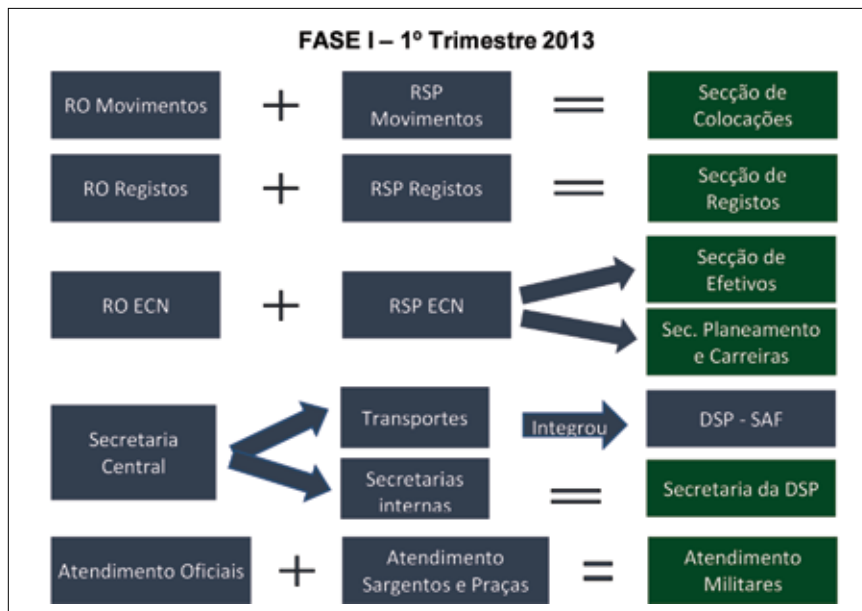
FASE I – 1º Trimestre 2013

RO Movimentos + RSP Movimentos = Secção de Colocações

RO Registos + RSP Registos = Secção de Registos

RO ECN + RSP ECN

Secção de Efetivos

Sec. Planeamento e Carreiras

Secretaria Central

Transportes

Integrou

DSP - SAF

Secretarias internas = Secretaria da DSP

Atendimento Oficiais + Atendimento Sargentos e Praças = Atendimento Militares